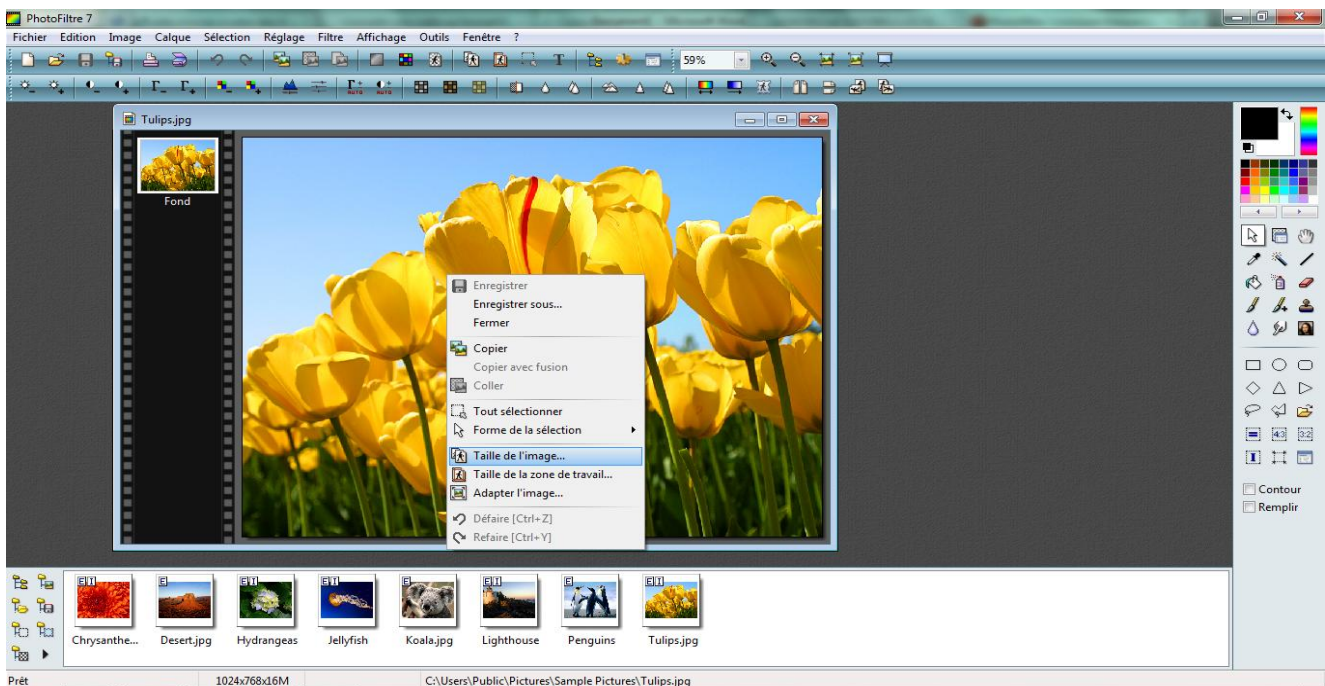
PhotoFiltre 7

Fichier Edition Image Calque Sélection Réglage Filtre Affichage Outils Fenêtre ?

59%

Tulips.jpg

Fond

Enregistrer
Enregistrer sous...
Fermer
Copier
Copier avec fusion
Coller
Tout sélectionner
Forme de la sélection
Taille de l'image...
Taille de la zone de travail...
Adapter l'image...
Défaire [Ctrl+Z]
Refaire [Ctrl+Y]

Contour
Remplir

Chrysanthe... Desert.jpg Hydrangeas Jellyfish Koala.jpg Lighthouse Penguins Tulips.jpg

Prêt 1024x768x16M C:\Users\Public\Pictures\Sample Pictures\Tulips.jpg